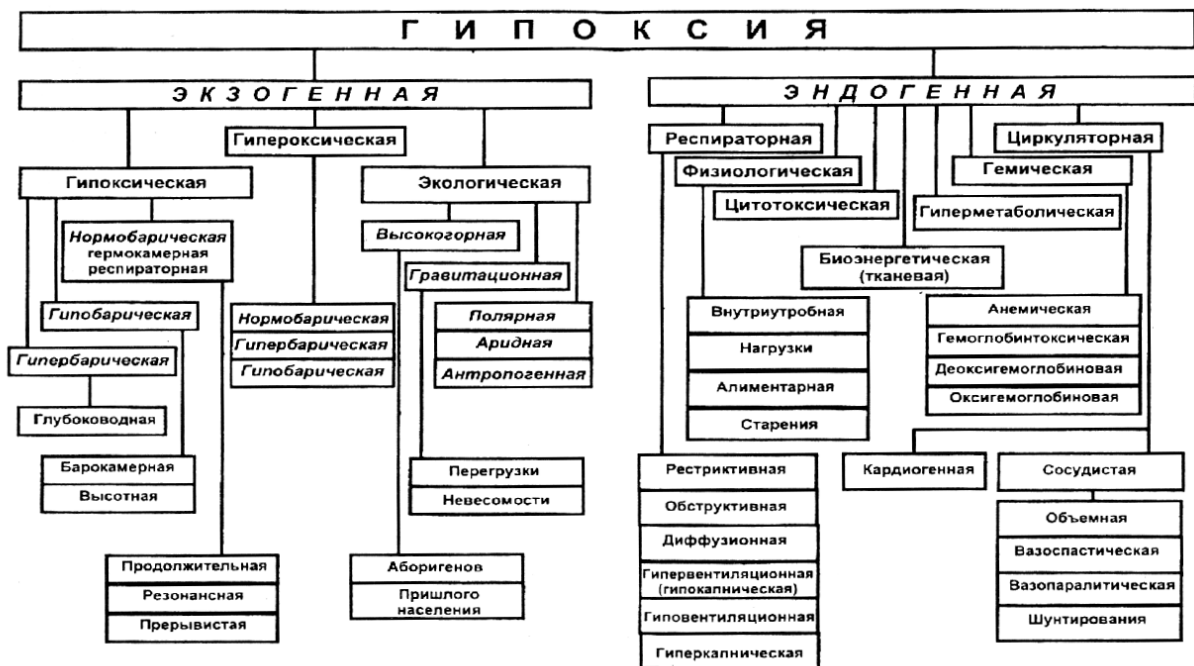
ГИПОКСИЯ

ЭКЗОГЕННАЯ

Гипероксическая

Гипоксическая

Нормобарическая гермокамерная респираторная

Гипобарическая

Гипербарическая

Глубоководная

Барокамерная

Высотная

Продолжительная

Резонансная

Прерывистая

Нормобарическая

Гипербарическая

Гипобарическая

Экологическая

Высокогорная

Гравитационная

Полярная

Аридная

Антропогенная

Перегрузки

Невесомости

Аборигенов

Пришлого населения

ЭНДОГЕННАЯ

Респираторная

Физиологическая

Цитотоксическая

Гиперметаболическая

Биоэнергетическая (тканевая)

Циркуляторная

Гемическая

Внутриутробная

Нагрузки

Алиментарная

Старения

Анемическая

Гемоглобинтоксическая

Деоксигемоглобиновая

Оксигемоглобиновая

Рестриктивная

Обструктивная

Диффузионная

Гипервентиляционная (гипокапническая)

Гиповентиляционная

Гиперкапническая

Кардиогенная

Сосудистая

Объемная

Вазоспастическая

Вазопаралитическая

Шунтирования